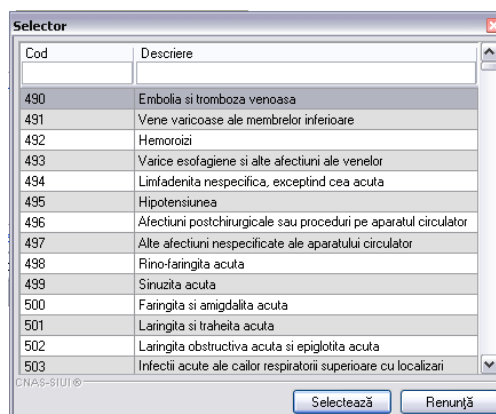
Selector

| Cod | Descriere |
|---|---|
| | |
| 490 | Embolia si tromboza venoasa |
| 491 | Vene varicoase ale membrelor inferioare |
| 492 | Hemoroizi |
| 493 | Varice esofagiene si alte afectiuni ale venelor |
| 494 | Limfadenita nespecifica, exceptind cea acuta |
| 495 | Hipotensiunea |
| 496 | Afectiuni postchirurgicale sau proceduri pe aparatul circulator |
| 497 | Alte afectiuni nespecificate ale aparatului circulator |
| 498 | Rino-faringita acuta |
| 499 | Sinuzita acuta |
| 500 | Faringita si amigdalita acuta |
| 501 | Laringita si traheita acuta |
| 502 | Laringita obstructiva acuta si epiglotita acuta |
| 503 | Infectii acute ale cailor respiratorii superioare cu localizari |

CNAS-SIUI®

Selectează Renunţă